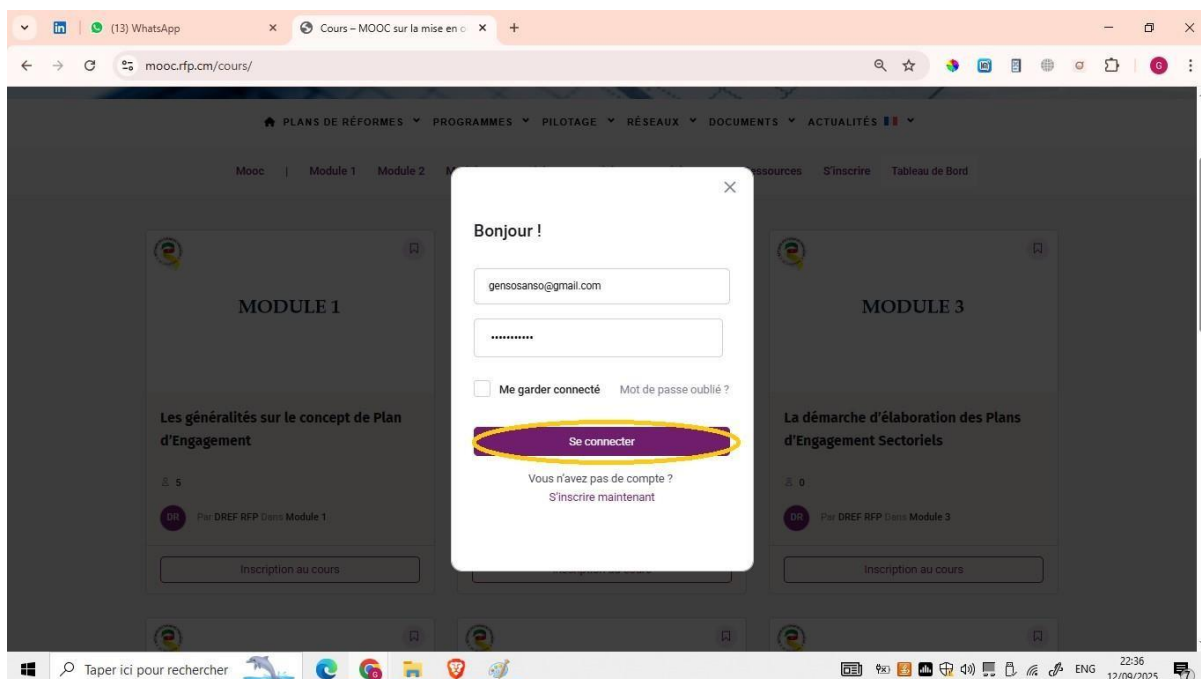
(13) WhatsApp
Cours – MOOC sur la mise en o
mooc.rfp.cm/cours/

PLANS DE RÉFORMES PROGRAMMES PILOTAGE RÉSEAUX DOCUMENTS ACTUALITÉS

Mooc | Module 1 Module 2 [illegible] ssources S'inscrire Tableau de Bord

MODULE 1

Les généralités sur le concept de Plan d'Engagement

5

Par DREF RFP Dans Module 1

Inscription au cours

MODULE 3

La démarche d'élaboration des Plans d'Engagement Sectoriels

0

Par DREF RFP Dans Module 3

Inscription au cours

Bonjour !

gensosanso@gmail.com

............

Me garder connecté Mot de passe oublié ?

Se connecter

Vous n'avez pas de compte ?
S'inscrire maintenant

Taper ici pour rechercher

ENG 22:36 12/09/2025